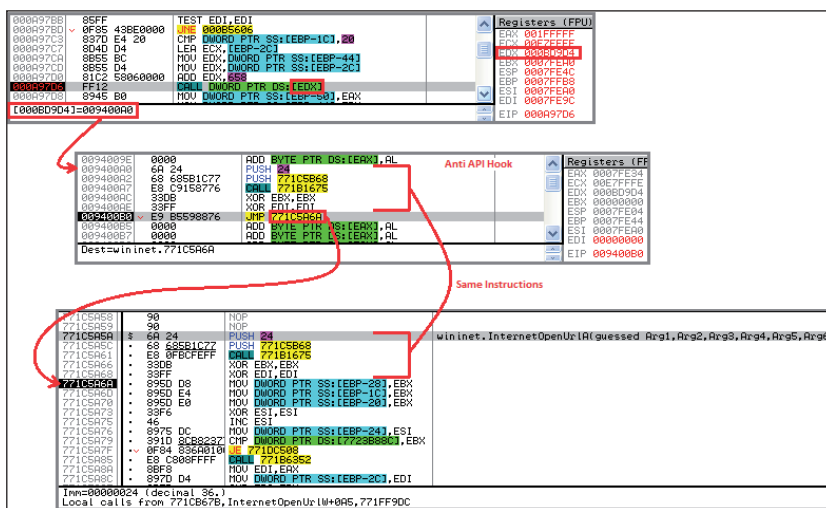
| | | |
|---|---|---|
| 000A97BB | 85FF | TEST EDI,EDI |
| 000A97BD | 0F85 43BE0000 | JNE 000B5606 |
| 000A97C3 | 837D E4 20 | CMP DWORD PTR SS:[EBP-1C],20 |
| 000A97C7 | 8D4D D4 | LEA ECX,[EBP-2C] |
| 000A97CA | 8B55 BC | MOV EDX,DWORD PTR SS:[EBP-44] |
| 000A97CD | 8B55 D4 | MOV EDX,DWORD PTR SS:[EBP-2C] |
| 000A97D0 | 81C2 58060000 | ADD EDX,658 |
| 000A97D6 | FF12 | CALL DWORD PTR DS:[EDX] |
| 000A97D8 | 8945 B0 | MOV DWORD PTR SS:[EBP-50],EAX |

[000BD9D4]=009400A0

Registers (FPU)
EAX 001FFFFF
ECX 007EFFFF
EDX 000BD9D4
EBX 0007FEA0
ESP 0007FE4C
EBP 0007FFB8
ESI 0007FEA0
EDI 0007FE9C
EIP 000A97D6

Anti API Hook

| | | |
|---|---|---|
| 0094009E | 0000 | ADD BYTE PTR DS:[EAX],AL |
| 009400A0 | 6A 24 | PUSH 24 |
| 009400A2 | 68 685B1C77 | PUSH 771C5B68 |
| 009400A7 | E8 C9158776 | CALL 771B1675 |
| 009400AC | 33DB | XOR EBX,EBX |
| 009400AE | 33FF | XOR EDI,EDI |
| 009400B0 | E9 B5598876 | JMP 771C5A6A |
| 009400B5 | 0000 | ADD BYTE PTR DS:[EAX],AL |
| 009400B7 | 0000 | ADD BYTE PTR DS:[EAX],AL |

Dest=wininet.771C5A6A

Registers (FP
EAX 0007FE34
ECX 007EFFFE
EDX 000BD9D4
EBX 00000000
ESP 0007FE04
EBP 0007FE44
ESI 0007FEA0
EDI 00000000
EIP 009400B0

Same Instructions

| | | |
|---|---|---|
| 771C5A58 | 90 | NOP |
| 771C5A59 | 90 | NOP |
| 771C5A5A | $ 6A 24 | PUSH 24 |
| 771C5A5C | . 68 685B1C77 | PUSH 771C5B68 |
| 771C5A61 | . E8 0FBCFEFF | CALL 771B1675 |
| 771C5A66 | . 33DB | XOR EBX,EBX |
| 771C5A68 | . 33FF | XOR EDI,EDI |
| 771C5A6A | . 895D D8 | MOV DWORD PTR SS:[EBP-28],EBX |
| 771C5A6D | . 895D E4 | MOV DWORD PTR SS:[EBP-1C],EBX |
| 771C5A70 | . 895D E0 | MOV DWORD PTR SS:[EBP-20],EBX |
| 771C5A73 | . 33F6 | XOR ESI,ESI |
| 771C5A75 | . 46 | INC ESI |
| 771C5A76 | . 8975 DC | MOV DWORD PTR SS:[EBP-24],ESI |
| 771C5A79 | . 391D 8CB8237 | CMP DWORD PTR DS:[7723B88C],EBX |
| 771C5A7F | v 0F84 836A010 | JE 771DC508 |
| 771C5A85 | . E8 C808FFFF | CALL 771B6352 |
| 771C5A8A | . 8BF8 | MOV EDI,EAX |
| 771C5A8C | . 897D D4 | MOV DWORD PTR SS:[EBP-2C],EDI |

wininet.InternetOpenUrlA(guessed Arg1,Arg2,Arg3,Arg4,Arg5,Arg6

Imm=00000024 (decimal 36.)
Local calls from 771CB67B, InternetOpenUrlW+0A5,771FF9DC